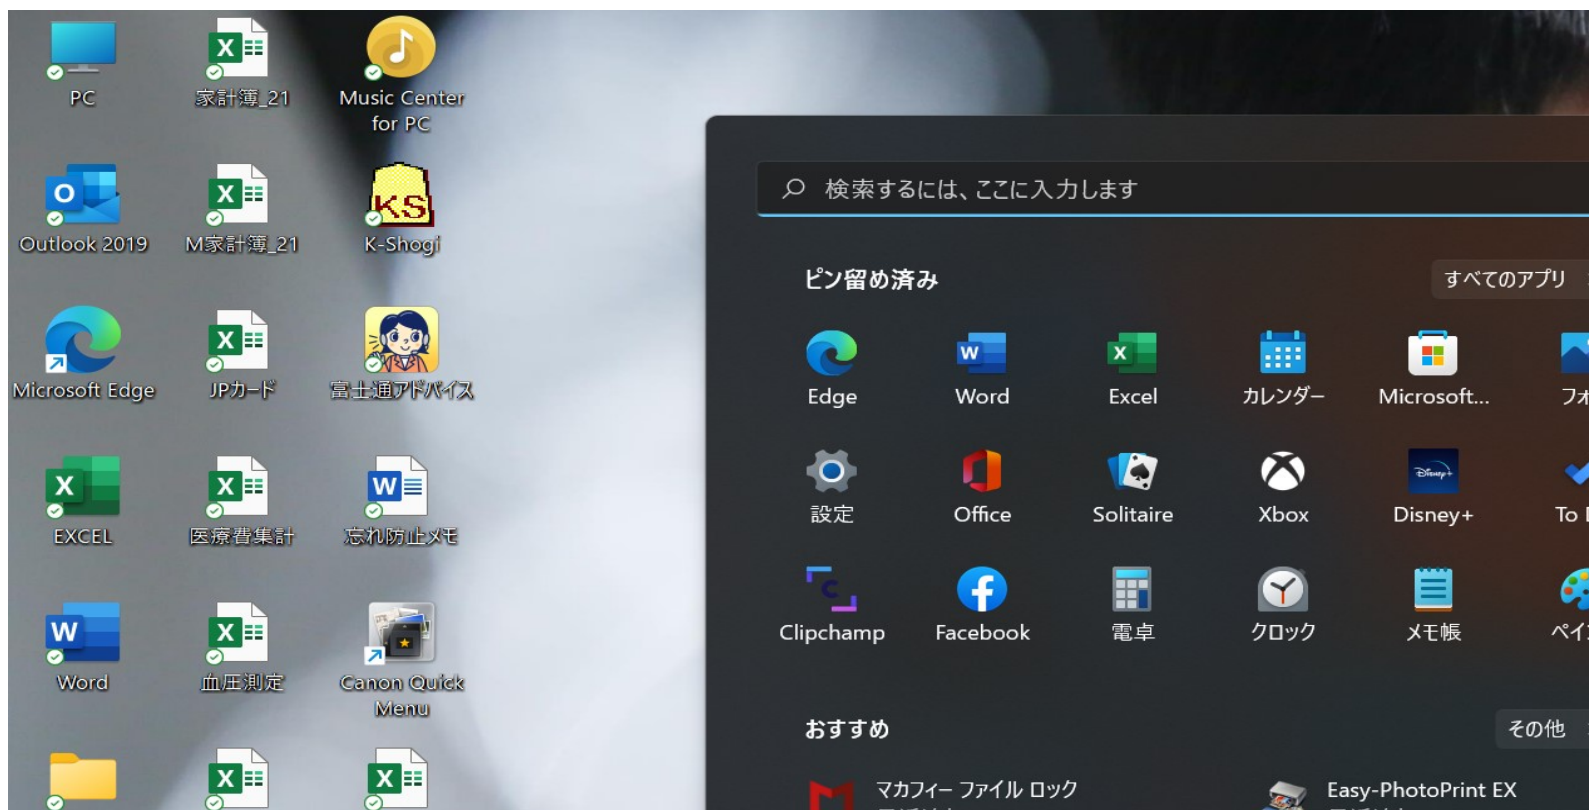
PC
家計簿_21
Music Center for PC
Outlook 2019
M家計簿_21
K-Shogi
Microsoft Edge
JPカード
富士通アドバイス
EXCEL
医療費集計
忘れ防止メモ
Word
血圧測定
Canon Quick Menu

検索するには、ここに入力します

ピン留め済み
すべてのアプリ

Edge
Word
Excel
カレンダー
Microsoft...
フォ
設定
Office
Solitaire
Xbox
Disney+
To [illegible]
Clipchamp
Facebook
電卓
クロック
メモ帳
ペイ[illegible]

おすすめ
その他
マカフィー ファイル ロック
Easy-PhotoPrint EX